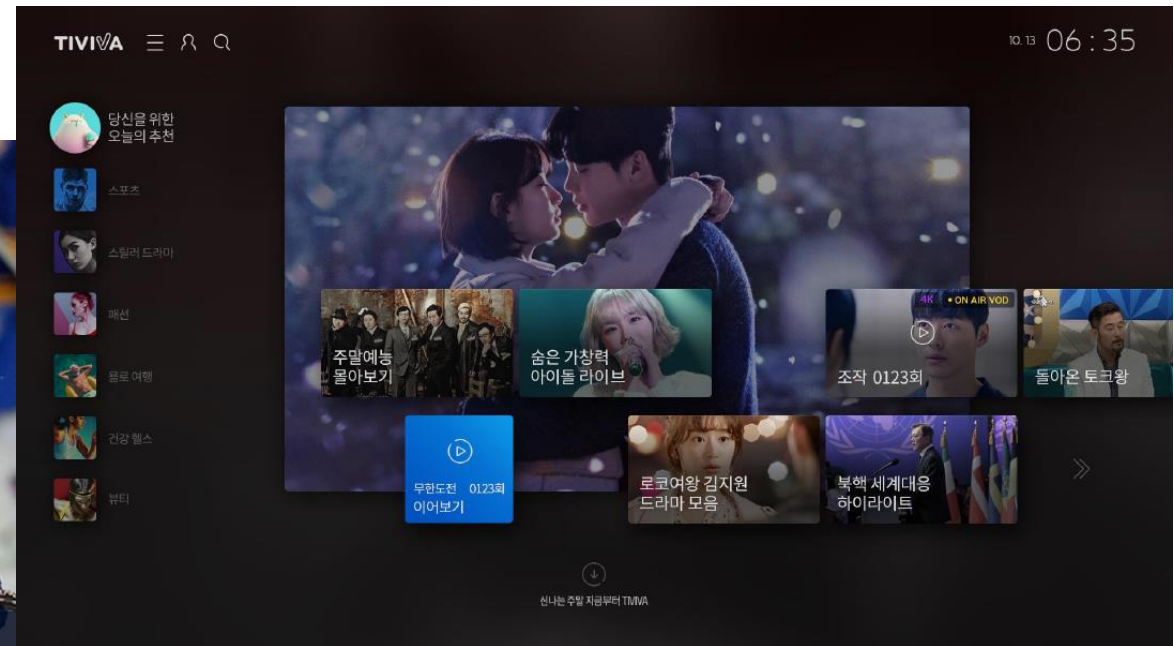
TIVIVA

10.13 06 : 35

당신을 위한 오늘의 추천

스포츠

스릴러 드라마

패션

홀로 여행

건강 헬스

뷰티

주말예능 몰아보기

숨은 가창력 아이돌 라이브

4K • ON AIR VOD

조작 0123회

돌아온 토크왕

무한도전 0123회 이어보기

로코여왕 김지원 드라마 모음

북핵 세계대응 하이라이트

»

신나는 주말 지금부터 TIVIVA